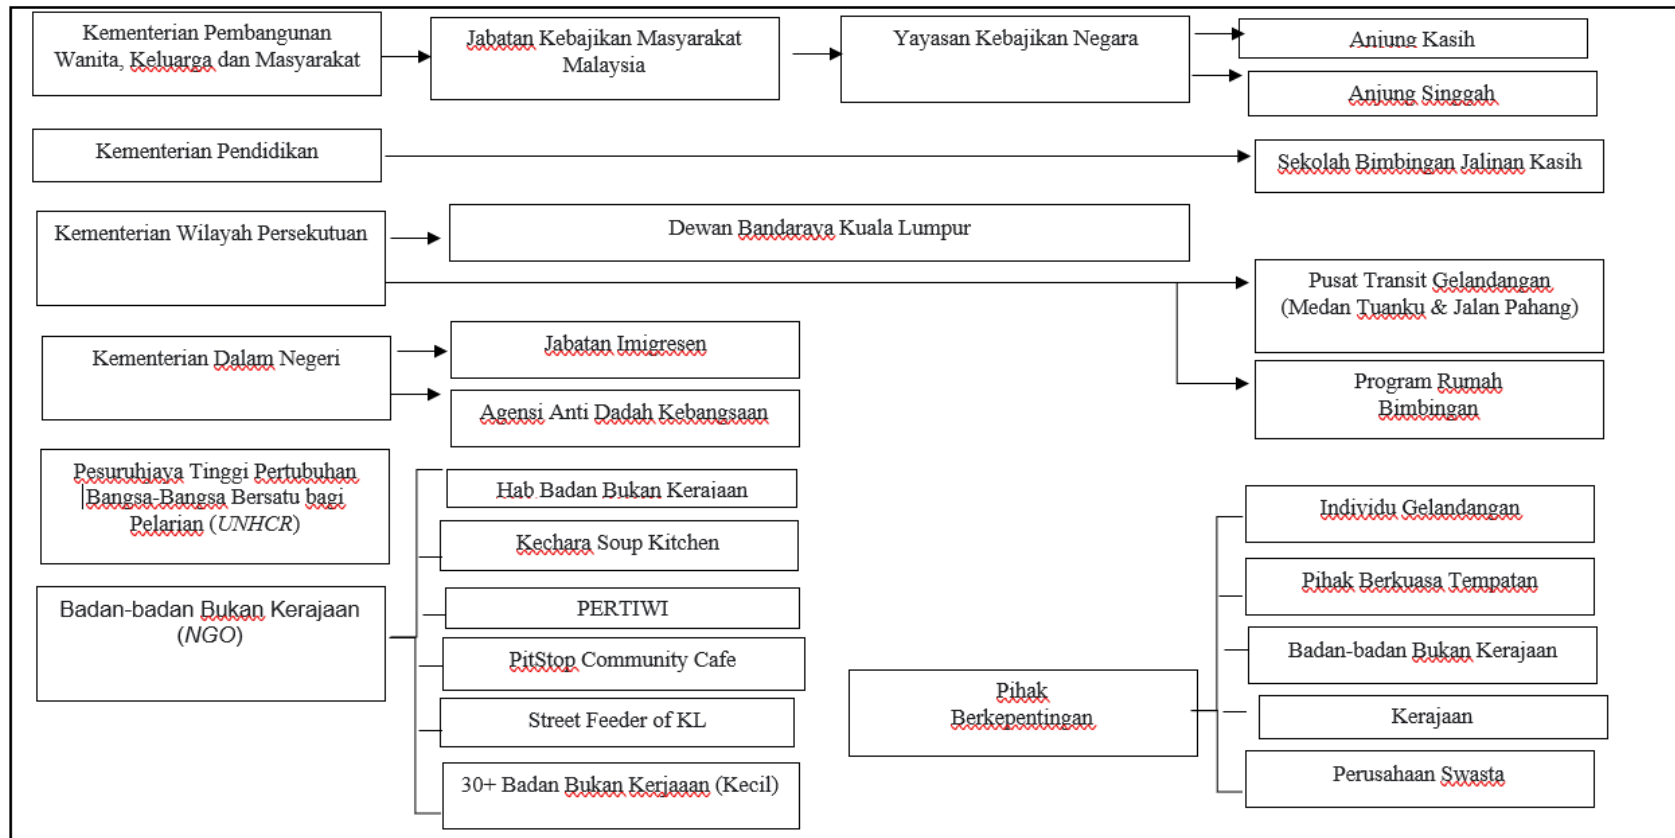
Kementerian Pembangunan Wanita, Keluarga dan Masyarakat

Jabatan Kebajikan Masyarakat Malaysia

Yayasan Kebajikan Negara

Anjung Kasih

Anjung Singgah

Kementerian Pendidikan

Sekolah Bimbingan Jalinan Kasih

Kementerian Wilayah Persekutuan

Dewan Bandaraya Kuala Lumpur

Pusat Transit Gelandangan (Medan Tuanku & Jalan Pahang)

Program Rumah Bimbingan

Kementerian Dalam Negeri

Jabatan Imigresen

Agensi Anti Dadah Kebangsaan

Pesuruhjaya Tinggi Pertubuhan Bangsa-Bangsa Bersatu bagi Pelarian (UNHCR)

Badan-badan Bukan Kerajaan (NGO)

Hab Badan Bukan Kerajaan

Kechara Soup Kitchen

PERTIWI

PitStop Community Cafe

Street Feeder of KL

30+ Badan Bukan Kerjaaan (Kecil)

Pihak Berkepentingan

Individu Gelandangan

Pihak Berkuasa Tempatan

Badan-badan Bukan Kerajaan

Kerajaan

Perusahaan Swasta